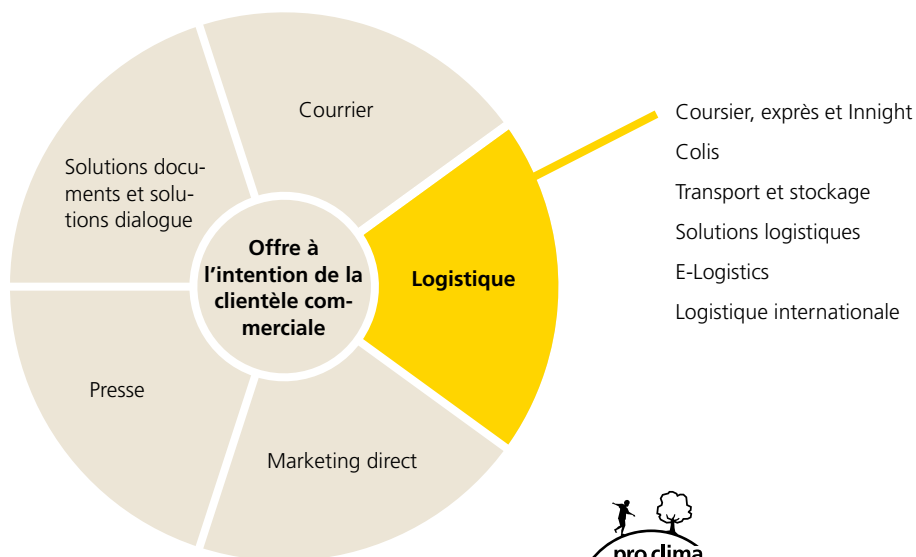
Courrier

Solutions documents et solutions dialogue

Offre à l'intention de la clientèle commerciale

Logistique

Presse

Marketing direct

Coursier, exprès et Innight

Colis

Transport et stockage

Solutions logistiques

E-Logistics

Logistique internationale

pro clima